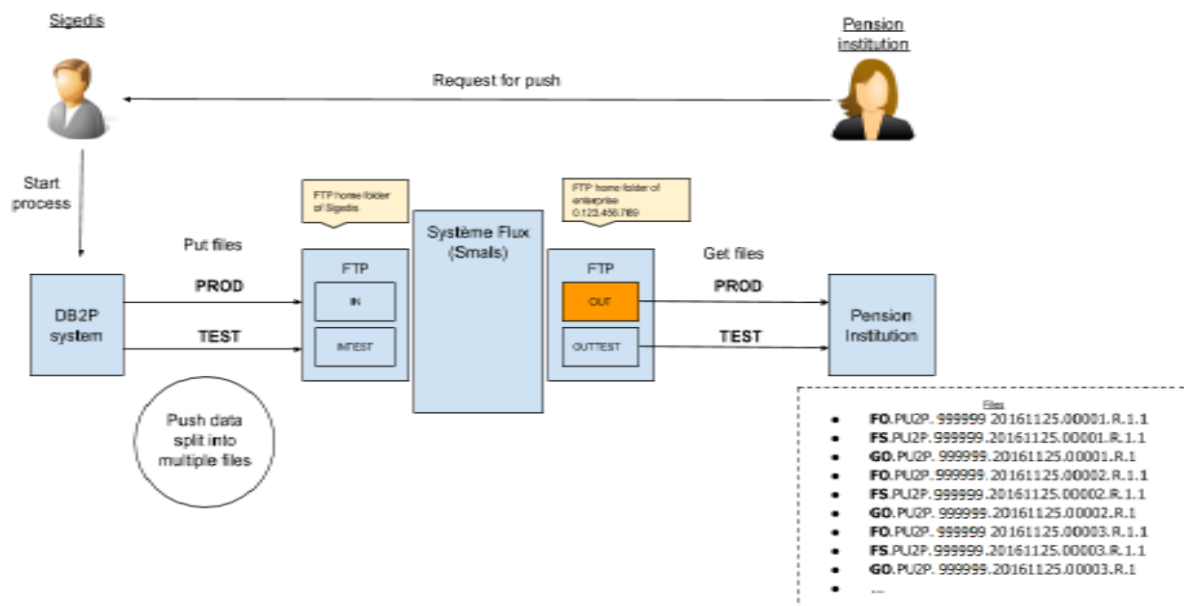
Sigedis

Pension institution

Request for push

Start process

FTP home folder of Sigedis

FTP home folder of enterprise 0.123.456.789

Put files

Système Flux (Smals)

Get files

DB2P system

PROD

TEST

FTP

IN

INTEST

FTP

OUT

OUTTEST

PROD

TEST

Pension Institution

Push data split into multiple files

Files

- FO.PU2P. 999999 20161125.00001.R.1.1
- FS.PU2P.999999.20161125.00001.R.1.1
- GO.PU2P. 999999.20161125.00001.R.1
- FO.PU2P. 999999.20161125.00002.R.1.1
- FS.PU2P.999999.20161125.00002.R.1.1
- GO.PU2P. 999999.20161125.00002.R.1
- FO.PU2P. 999999 20161125.00003.R.1.1
- FS.PU2P.999999.20161125.00003.R.1.1
- GO.PU2P. 999999.20161125.00003.R.1
- ...